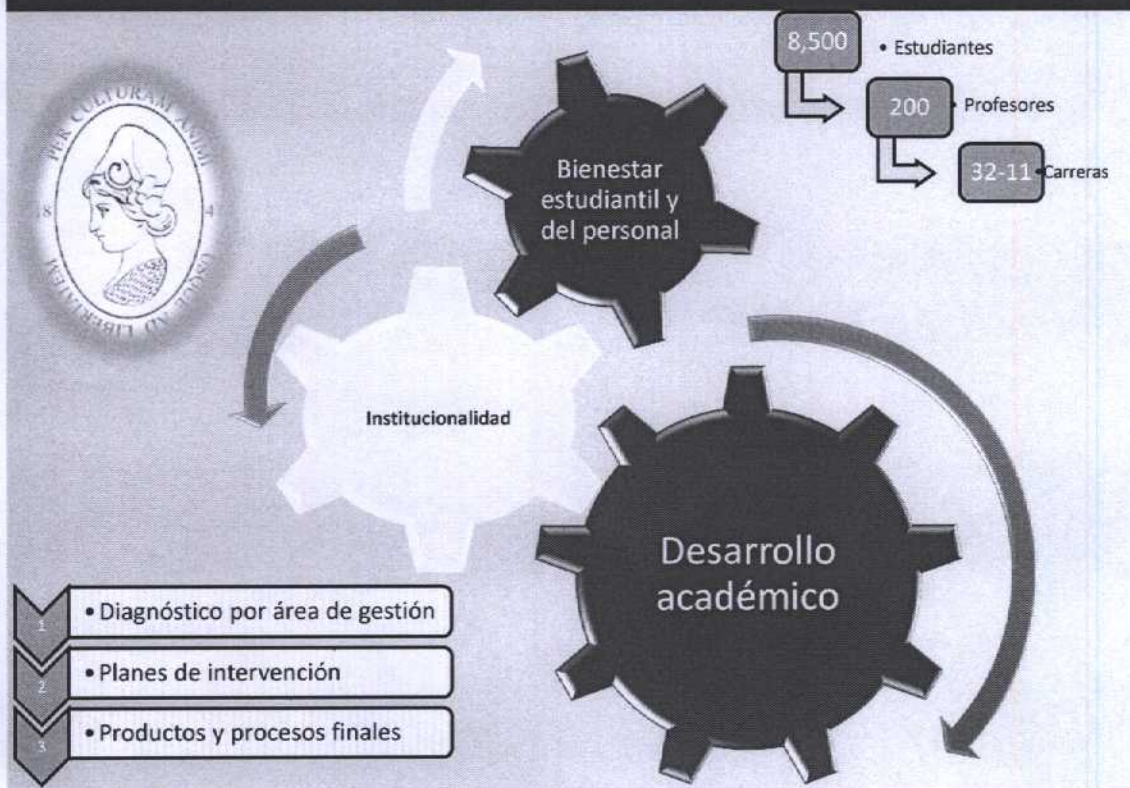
8,500 • Estudiantes

200 • Profesores

32-11 • Carreras

PER CULTURAM AD LIBERTATEM

18 4

Bienestar estudiantil y del personal

Institucionalidad

Desarrollo académico

1 • Diagnóstico por área de gestión

2 • Planes de intervención

3 • Productos y procesos finales